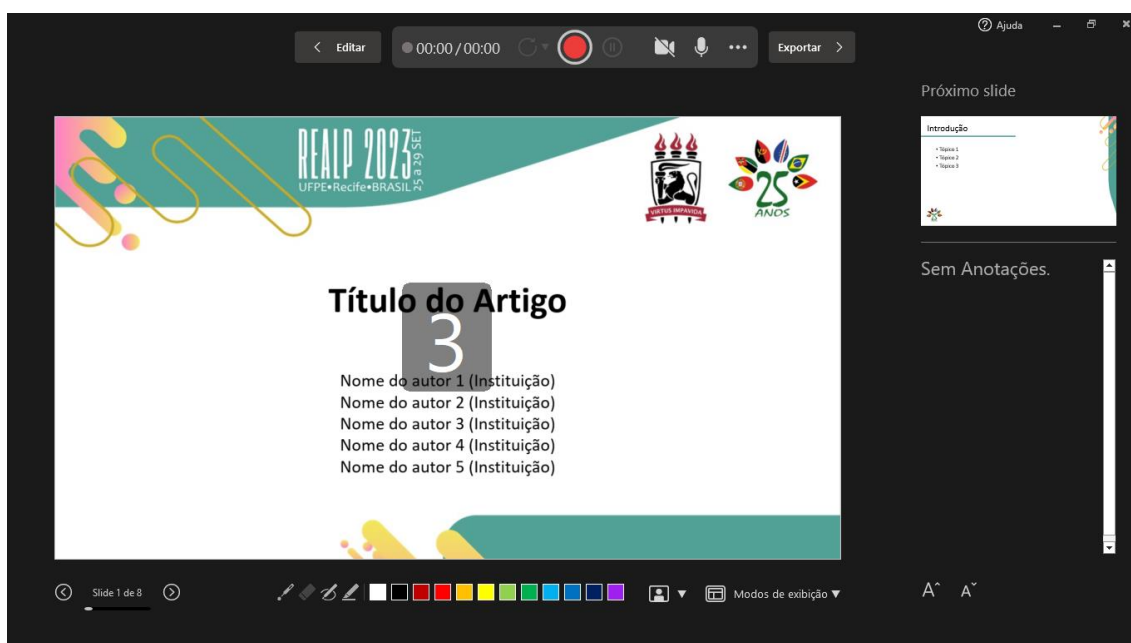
Ajuda

Editar

00:00 / 00:00

Exportar

Próximo slide

Introdução

• Tópico 1
• Tópico 2
• Tópico 3

REALP 2023
25 a 29 SET
UFPE•Recife•BRASIL

VIRTUS IMPAVIDA

25 ANOS

Título do Artigo

3

Nome do autor 1 (Instituição)
Nome do autor 2 (Instituição)
Nome do autor 3 (Instituição)
Nome do autor 4 (Instituição)
Nome do autor 5 (Instituição)

Sem Anotações.

Slide 1 de 8

Modos de exibição

A A